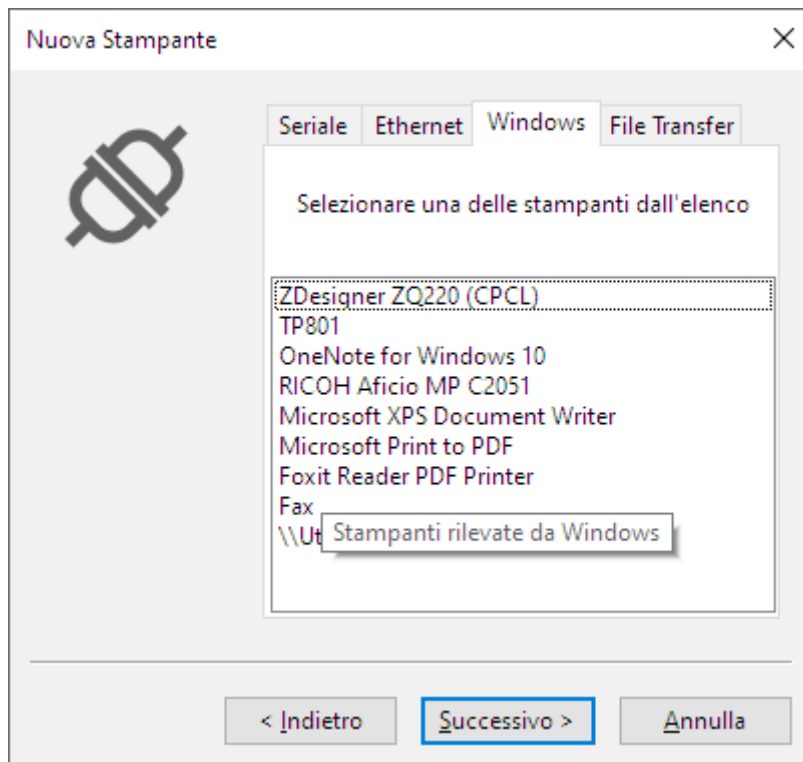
Nuova Stampante

×

Seriale | Ethernet | Windows | File Transfer

Selezionare una delle stampanti dall'elenco

ZDesigner ZQ220 (CPCL)
TP801
OneNote for Windows 10
RICOH Aficio MP C2051
Microsoft XPS Document Writer
Microsoft Print to PDF
Foxit Reader PDF Printer
Fax
\\Ut

Stampanti rilevate da Windows

< Indietro

Successivo >

Annulla